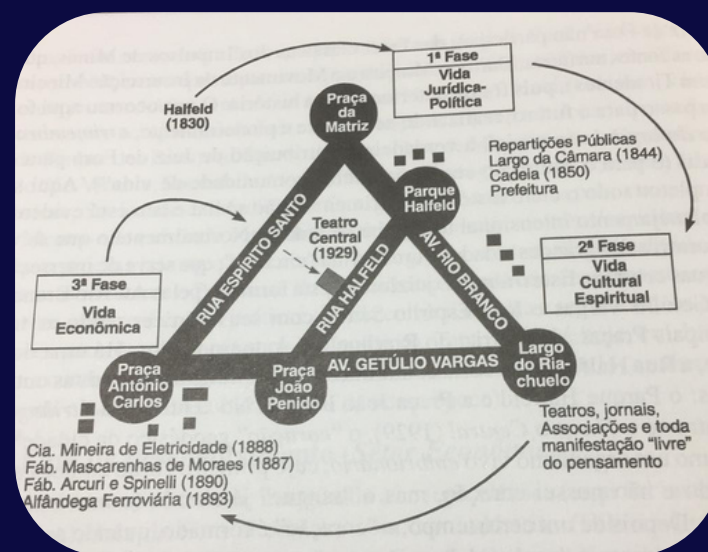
1ª Fase
Vida Jurídica-Política

Halfeld (1830)

Praça da Matriz

Repartições Públicas
Largo da Câmara (1844)
Cadeia (1850)
Prefeitura

Parque Halfeld

Teatro Central (1929)

RUA ESPÍRITO SANTO

RUA HALFELD

AV. RIO BRANCO

2ª Fase
Vida Cultural Espiritual

3ª Fase
Vida Econômica

AV. GETÚLIO VARGAS

Praça Antônio Carlos

Praça João Penido

Largo do Riachuelo

Teatros, jornais, Associações e toda manifestação "livre" do pensamento

Cia. Mineira de Eletricidade (1888)
Fáb. Mascarenhas de Moraes (1887)
Fáb. Arcuri e Spinelli (1890)
Alfândega Ferroviária (1893)